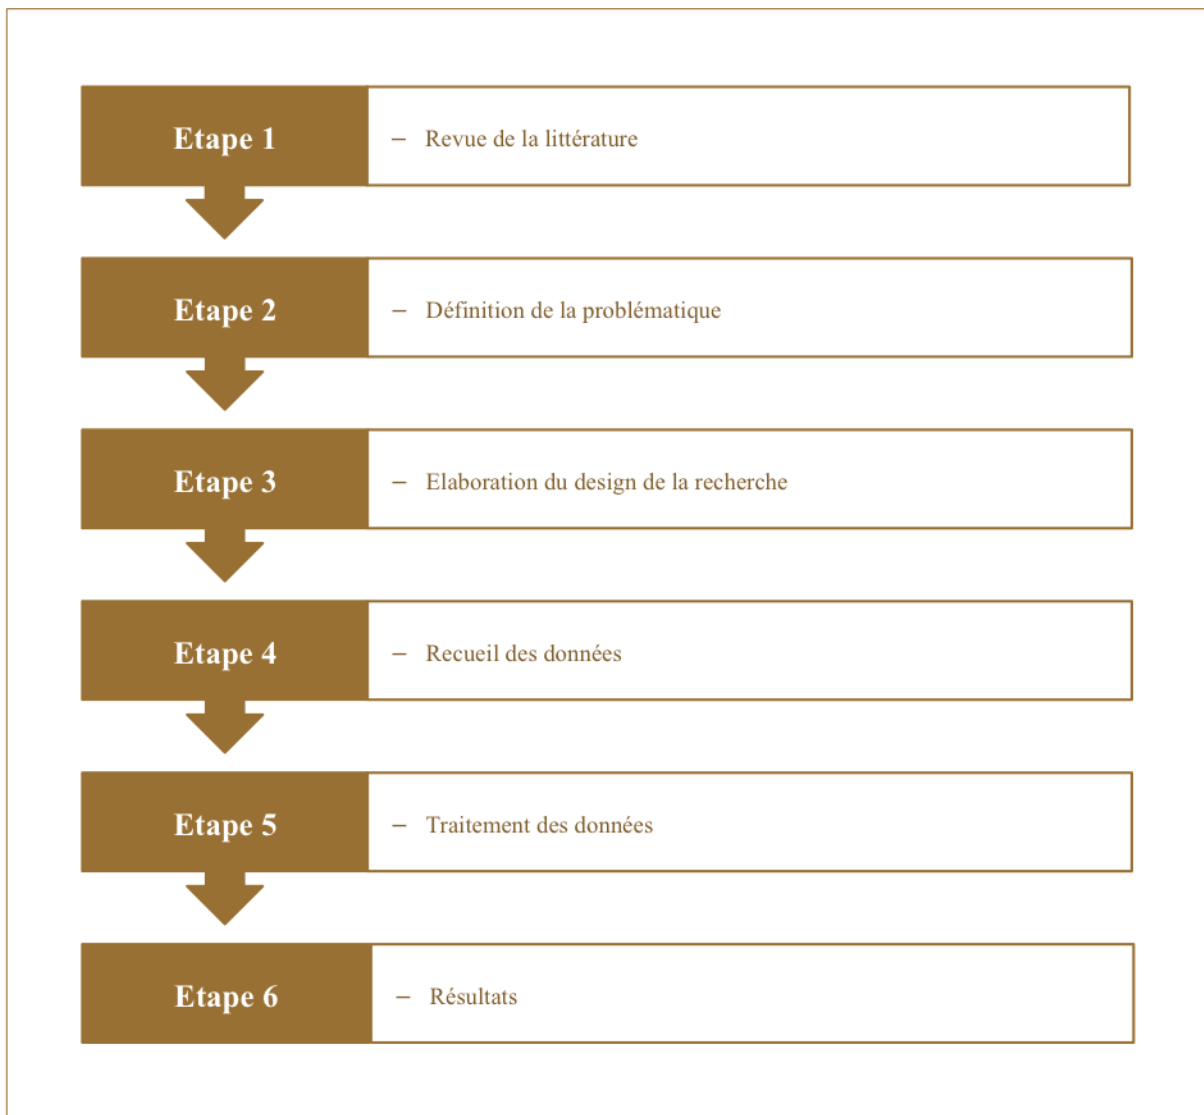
Etape 1

– Revue de la littérature

Etape 2

– Définition de la problématique

Etape 3

– Elaboration du design de la recherche

Etape 4

– Recueil des données

Etape 5

– Traitement des données

Etape 6

– Résultats